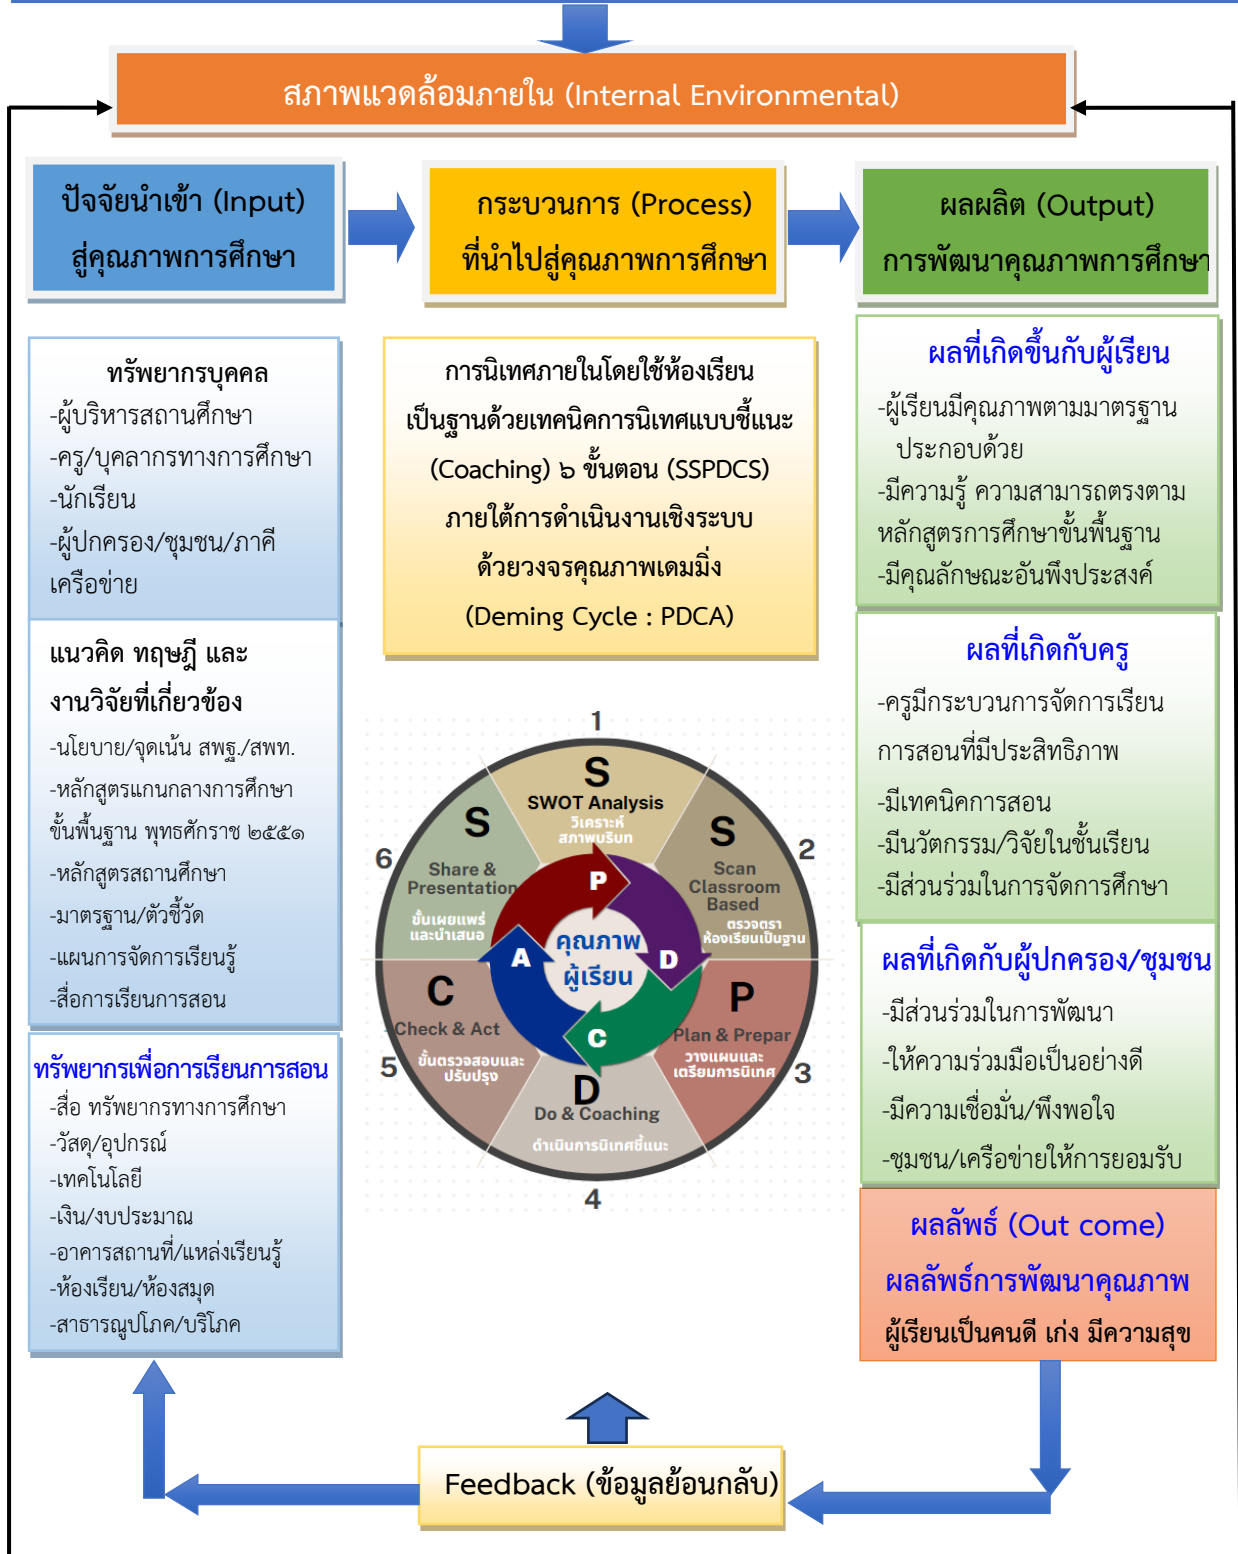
สภาพแวดล้อมภายใน (Internal Environmental)

ปัจจัยนำเข้า (Input)
สู่คุณภาพการศึกษา

กระบวนการ (Process)
ที่นำไปสู่คุณภาพการศึกษา

ผลผลิต (Output)
การพัฒนาคุณภาพการศึกษา

ทรัพยากรบุคคล
-ผู้บริหารสถานศึกษา
-ครู/บุคลากรทางการศึกษา
-นักเรียน
-ผู้ปกครอง/ชุมชน/ภาคีเครือข่าย

แนวคิด ทฤษฎี และงานวิจัยที่เกี่ยวข้อง
-นโยบาย/จุดเน้น สพฐ./สพท.
-หลักสูตรแกนกลางการศึกษาขั้นพื้นฐาน พุทธศักราช ๒๕๕๑
-หลักสูตรสถานศึกษา
-มาตรฐาน/ตัวชี้วัด
-แผนการจัดการเรียนรู้
-สื่อการเรียนการสอน

ทรัพยากรเพื่อการเรียนการสอน
-สื่อ ทรัพยากรทางการศึกษา
-วัสดุ/อุปกรณ์
-เทคโนโลยี
-เงิน/งบประมาณ
-อาคารสถานที่/แหล่งเรียนรู้
-ห้องเรียน/ห้องสมุด
-สาธารณูปโภค/บริโภค

การนิเทศภายในโดยใช้ห้องเรียนเป็นฐานด้วยเทคนิคการนิเทศแบบชี้แนะ (Coaching) ๖ ขั้นตอน (SSPDCS) ภายใต้การดำเนินงานเชิงระบบด้วยวงจรคุณภาพเดมมิ่ง (Deming Cycle : PDCA)

1
S
SWOT Analysis
วิเคราะห์สภาพบริบท
2
S
Scan Classroom Based
ตรวจตราห้องเรียนเป็นฐาน
3
P
Plan & Prepar
วางแผนและเตรียมการนิเทศ
4
D
Do & Coaching
ดำเนินการนิเทศชี้แนะ
5
C
Check & Act
ขั้นตรวจสอบและปรับปรุง
6
S
Share & Presentation
ขั้นเผยแพร่และนำเสนอ
P
D
C
A
คุณภาพผู้เรียน

ผลที่เกิดขึ้นกับผู้เรียน
-ผู้เรียนมีคุณภาพตามมาตรฐานประกอบด้วย
-มีความรู้ ความสามารถตรงตามหลักสูตรการศึกษาขั้นพื้นฐาน
-มีคุณลักษณะอันพึงประสงค์

ผลที่เกิดกับครู
-ครูมีกระบวนการจัดการเรียนการสอนที่มีประสิทธิภาพ
-มีเทคนิคการสอน
-มีนวัตกรรม/วิจัยในชั้นเรียน
-มีส่วนร่วมในการจัดการศึกษา

ผลที่เกิดกับผู้ปกครอง/ชุมชน
-มีส่วนร่วมในการพัฒนา
-ให้ความร่วมมือเป็นอย่างดี
-มีความเชื่อมั่น/พึงพอใจ
-ชุมชน/เครือข่ายให้การยอมรับ

ผลลัพธ์ (Out come)
ผลลัพธ์การพัฒนาคุณภาพ
ผู้เรียนเป็นคนดี เก่ง มีความสุข

Feedback (ข้อมูลย้อนกลับ)